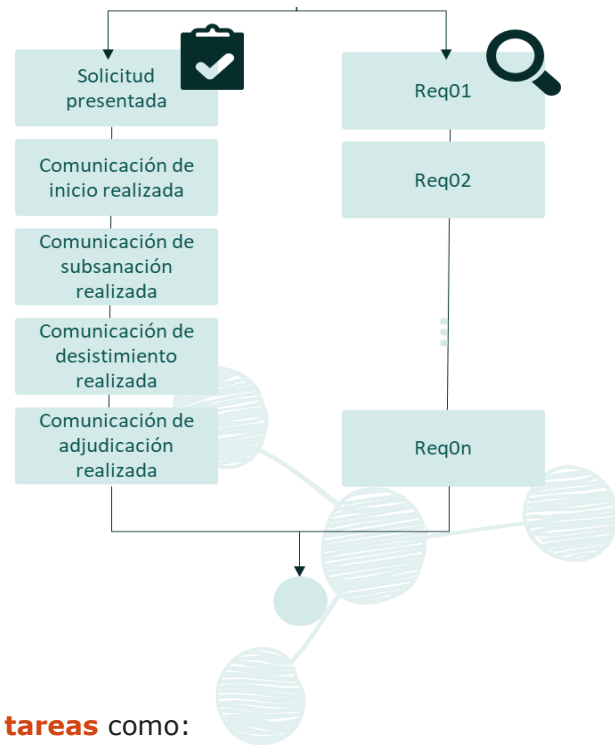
Solicitud presentada

Comunicación de inicio realizada

Comunicación de subsanación realizada

Comunicación de desistimiento realizada

Comunicación de adjudicación realizada

Req01

Req02

Req0n

tareas como: